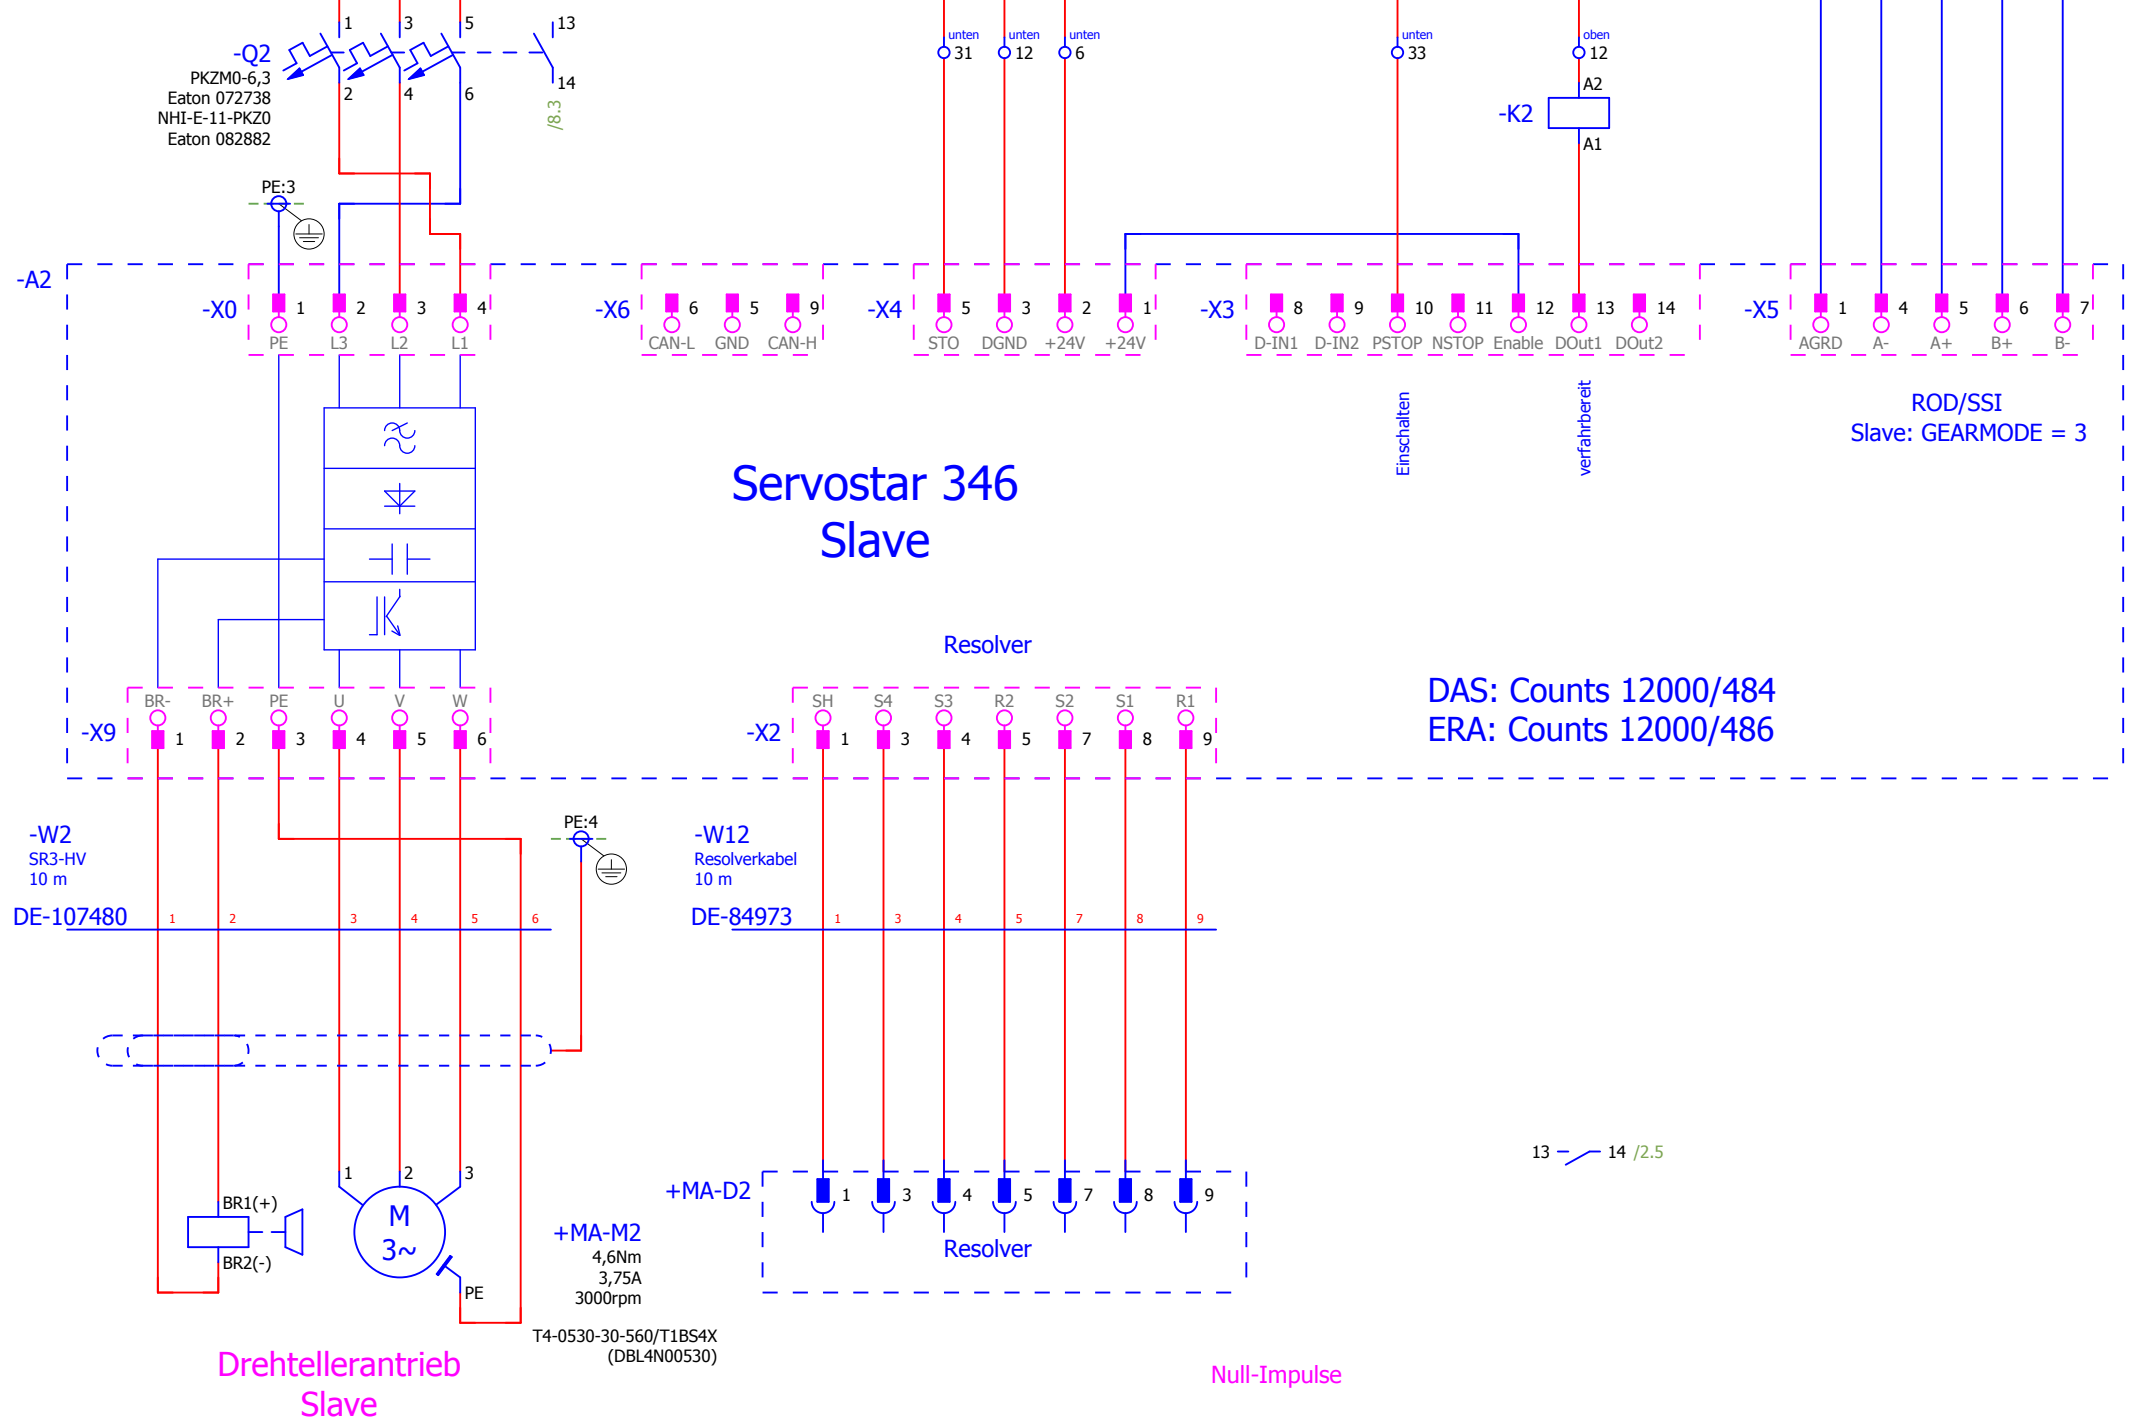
-Q2
PKZM0-6,3
Eaton 072738
NHI-E-11-PKZ0
Eaton 082882

1 3 5 13
2 4 6 14
/8.3

PE:3

unten 31
unten 12
unten 6
unten 33
oben 12

A2
-K2
A1

-A2

-X0
1 2 3 4
PE L3 L2 L1

-X6
6 5 9
CAN-L GND CAN-H

-X4
5 3 2 1
STO DGND +24V +24V

-X3
8 9 10 11 12 13 14
D-IN1 D-IN2 PSTOP NSTOP Enable DOut1 DOut2

-X5
1 4 5 6 7
AGRD A- A+ B+ B-

Einschalten
verfahrbereit

ROD/SSI
Slave: GEARMODE = 3

Servostar 346
Slave

Resolver

DAS: Counts 12000/484
ERA: Counts 12000/486

-X9
BR- BR+ PE U V W
1 2 3 4 5 6

-X2
SH S4 S3 R2 S2 S1 R1
1 3 4 5 7 8 9

-W2
SR3-HV
10 m
DE-107480
1 2 3 4 5 6

PE:4

-W12
Resolverkabel
10 m
DE-84973
1 3 4 5 7 8 9

BR1(+)
BR2(-)

1 2 3
M
3~
PE

+MA-M2
4,6Nm
3,75A
3000rpm

T4-0530-30-560/T1BS4X
(DBL4N00530)

+MA-D2
1 3 4 5 7 8 9
Resolver

13 14 /2.5

Drehtellerantrieb
Slave

Null-Impulse